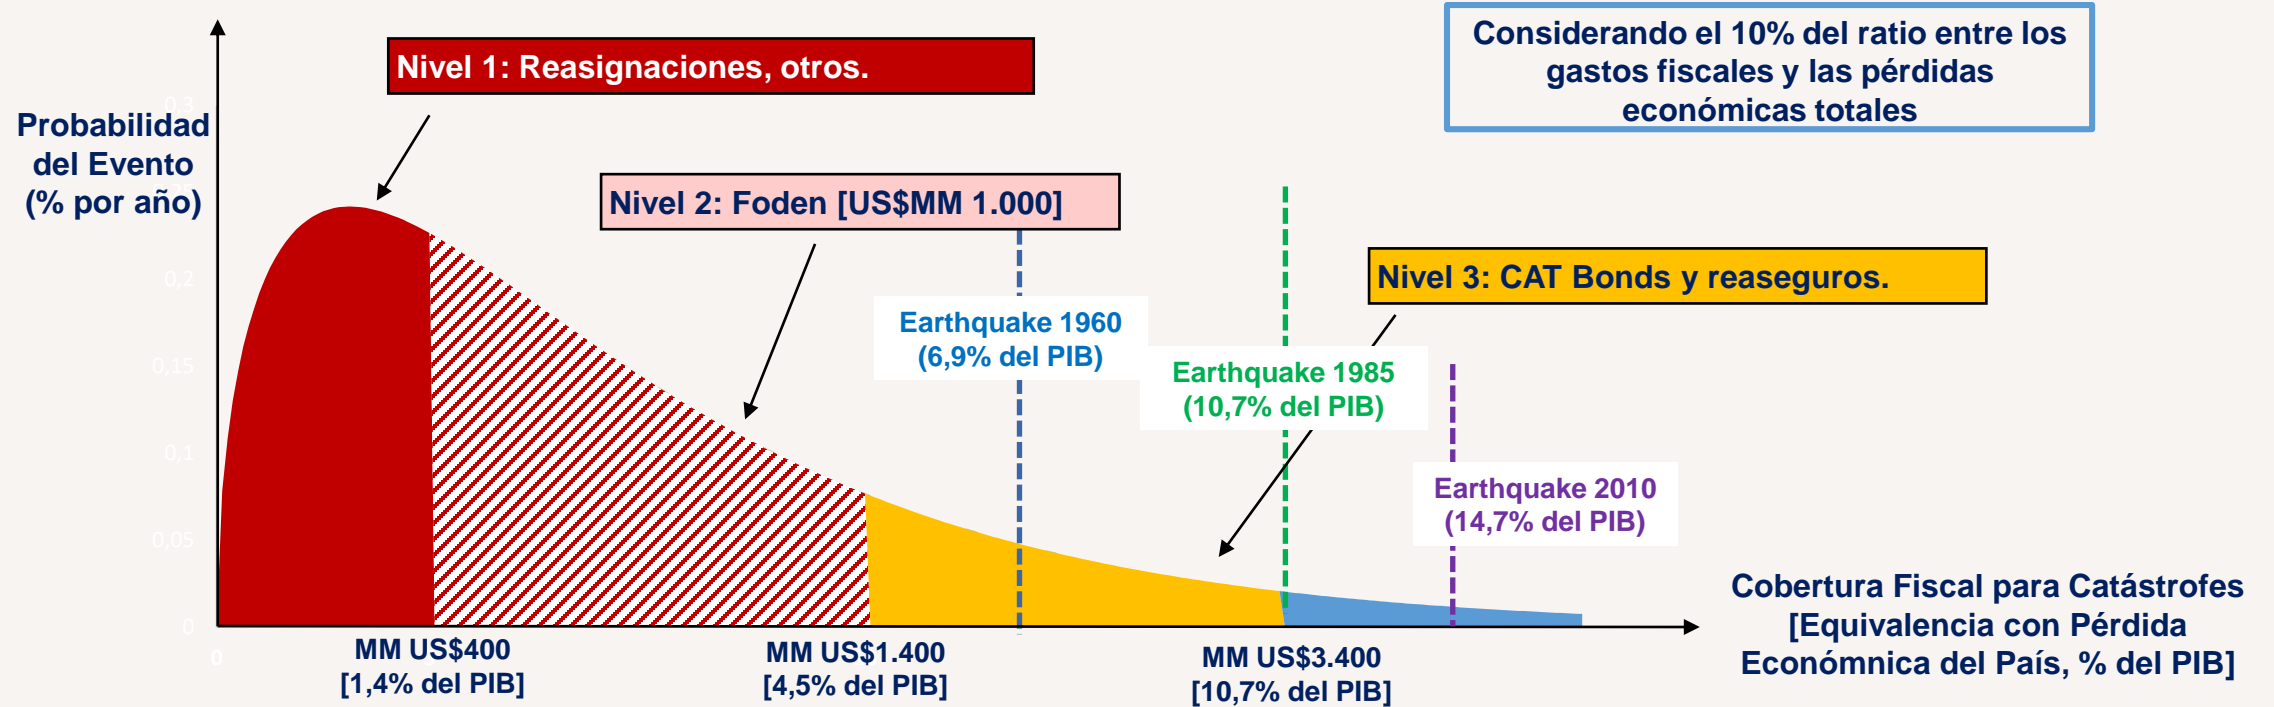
Nivel 1: Reasignaciones, otros.

Considerando el 10% del ratio entre los gastos fiscales y las pérdidas económicas totales

Probabilidad del Evento (% por año)

0,3

0,2

0,15

0,1

0,05

0

0

Nivel 2: Foden [US$MM 1.000]

Nivel 3: CAT Bonds y reaseguros.

Earthquake 1960 (6,9% del PIB)

Earthquake 1985 (10,7% del PIB)

Earthquake 2010 (14,7% del PIB)

Cobertura Fiscal para Catástrofes [Equivalencia con Pérdida Económnica del País, % del PIB]

MM US$400 [1,4% del PIB]

MM US$1.400 [4,5% del PIB]

MM US$3.400 [10,7% del PIB]